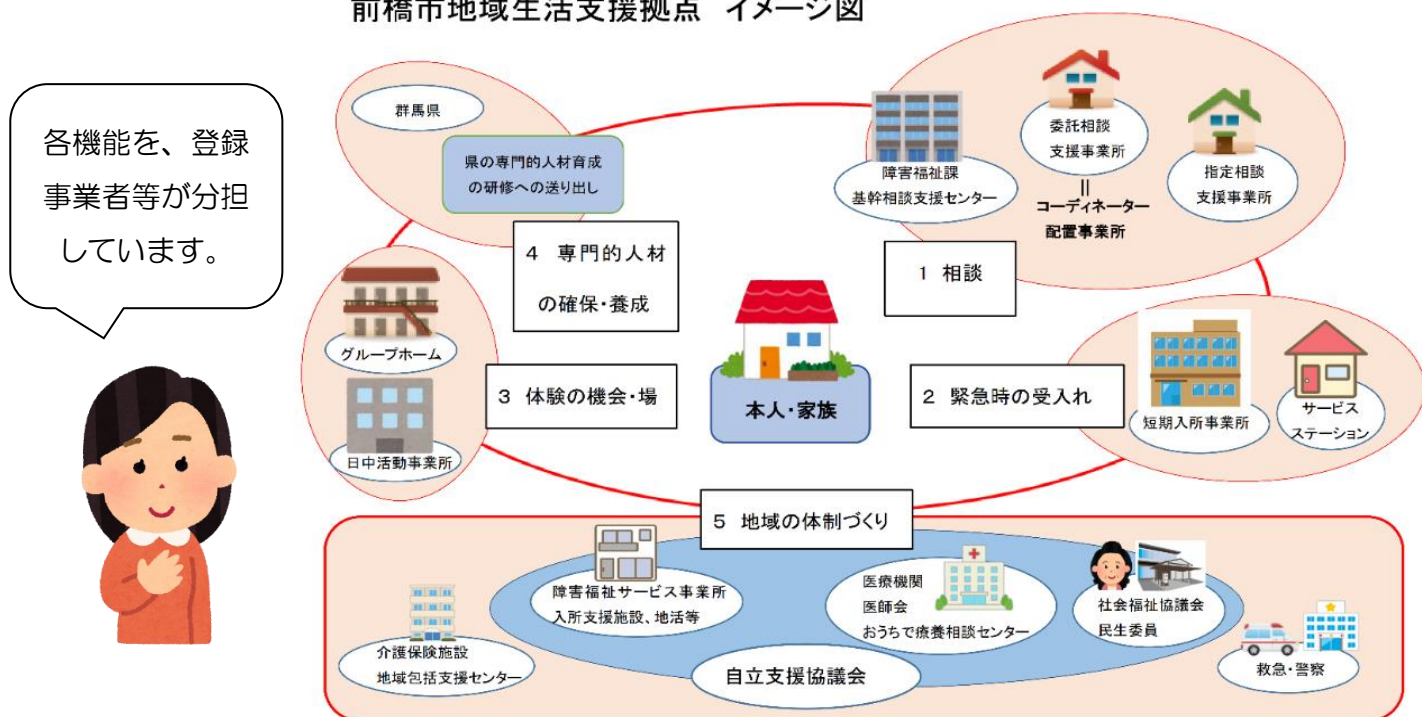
前橋市地域生活支援拠点　イメージ図

各機能を、登録事業者等が分担しています。

群馬県

県の専門的人材育成の研修への送り出し

4　専門的人材の確保・養成

障害福祉課
基幹相談支援センター

委託相談
支援事業所
||
コーディネーター
配置事業所

指定相談
支援事業所

1　相談

グループホーム

3　体験の機会・場

日中活動事業所

本人・家族

2　緊急時の受入れ

短期入所事業所

サービス
ステーション

5　地域の体制づくり

障害福祉サービス事業所
入所支援施設、地活等

医療機関
医師会
おうちで療養相談センター

社会福祉協議会
民生委員

介護保険施設
地域包括支援センター

自立支援協議会

救急・警察